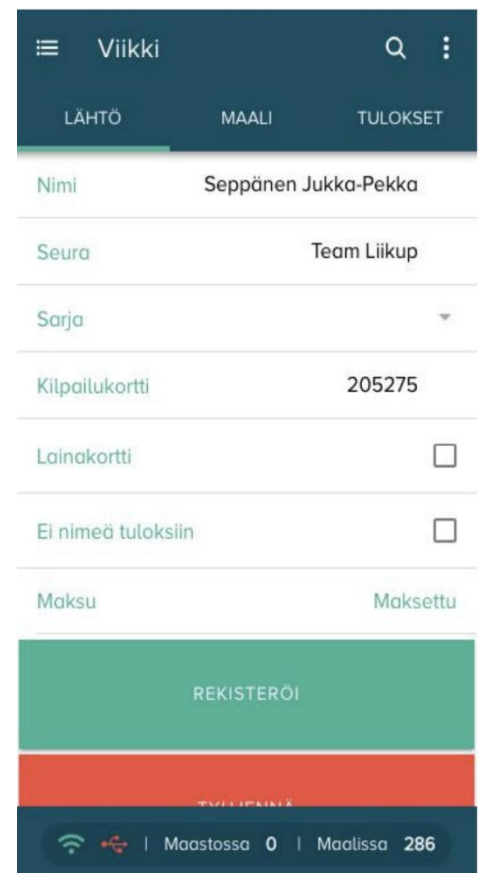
Viikki

LÄHTÖ MAALI TULOKSET

| | |
|---|---|
| Nimi | Seppänen Jukka-Pekka |
| Seura | Team Liikup |
| Sarja | |
| Kilpailukortti | 205275 |
| Lainakortti | |
| Ei nimeä tuloksiin | |
| Maksu | Maksettu |

REKISTERÖI

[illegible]

Maastossa 0 | Maalissa 286